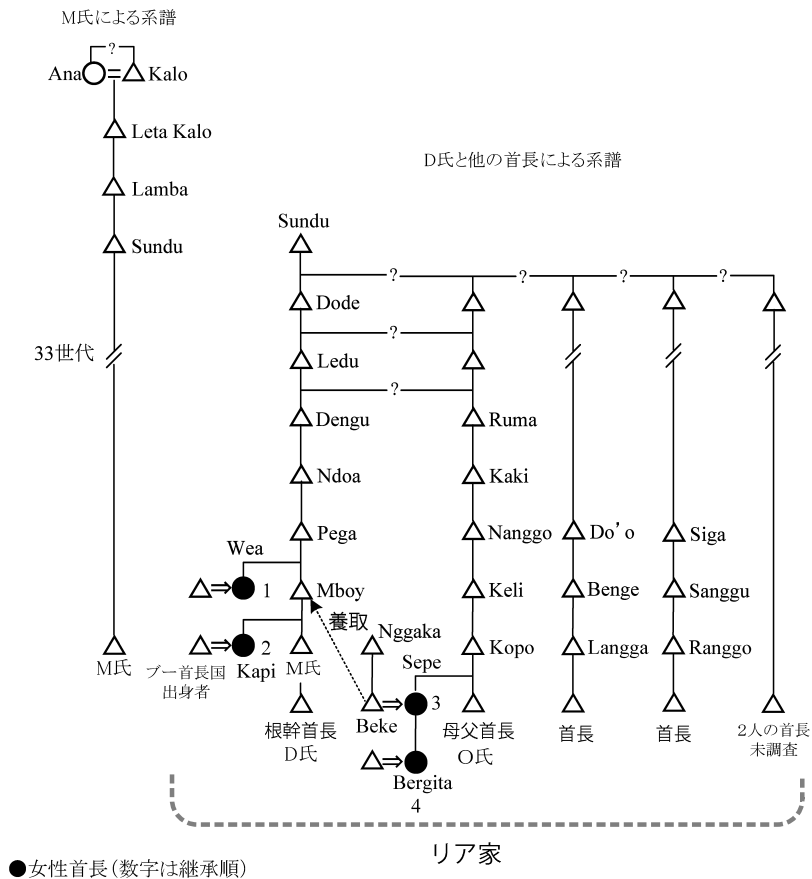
M氏による系譜

?
Ana Kalo
Leta Kalo
Lamba
Sundu
33世代
M氏

D氏と他の首長による系譜

Sundu
? ? ? ?
Dode
?
Ledu
?
Dengu
Ruma
Ndoa
Kaki
Pega
Nanggo
Do' o
Siga
Wea
1
Mboy
Keli
Benge
Sanggu
養取
Nggaka
2
Kapi
M氏
Kopo
Langga
Ranggo
ブー首長国出身者
Sepe
3
根幹首長 D氏
Beke
母父首長 O氏
首長
首長
2人の首長 未調査
Bergita
4

リア家

●女性首長(数字は継承順)